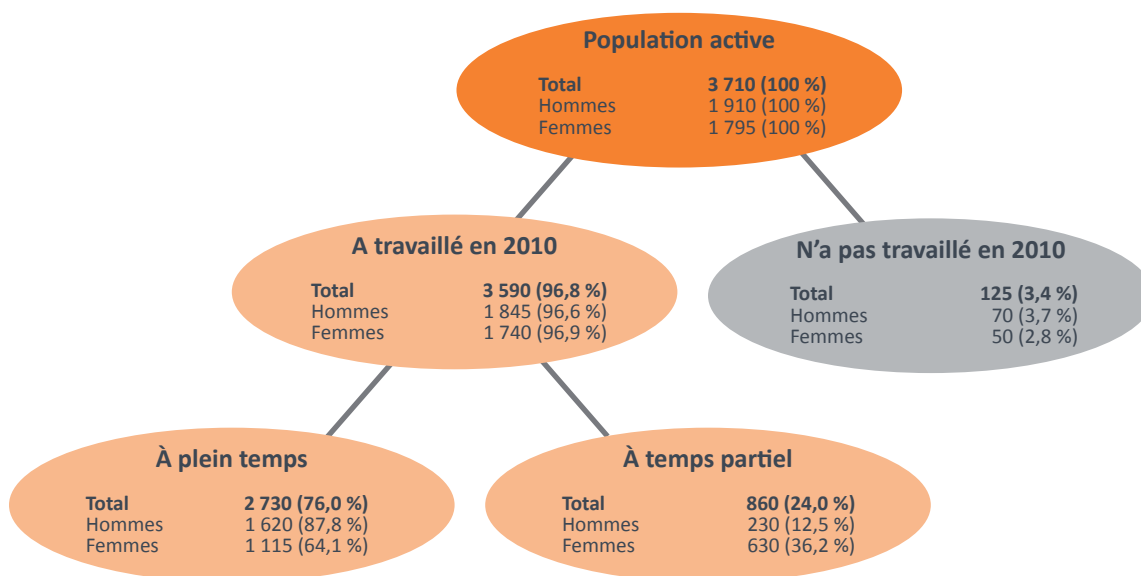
Population active

Total 3 710 (100 %)
Hommes 1 910 (100 %)
Femmes 1 795 (100 %)

A travaillé en 2010

Total 3 590 (96,8 %)
Hommes 1 845 (96,6 %)
Femmes 1 740 (96,9 %)

N'a pas travaillé en 2010

Total 125 (3,4 %)
Hommes 70 (3,7 %)
Femmes 50 (2,8 %)

À plein temps

Total 2 730 (76,0 %)
Hommes 1 620 (87,8 %)
Femmes 1 115 (64,1 %)

À temps partiel

Total 860 (24,0 %)
Hommes 230 (12,5 %)
Femmes 630 (36,2 %)